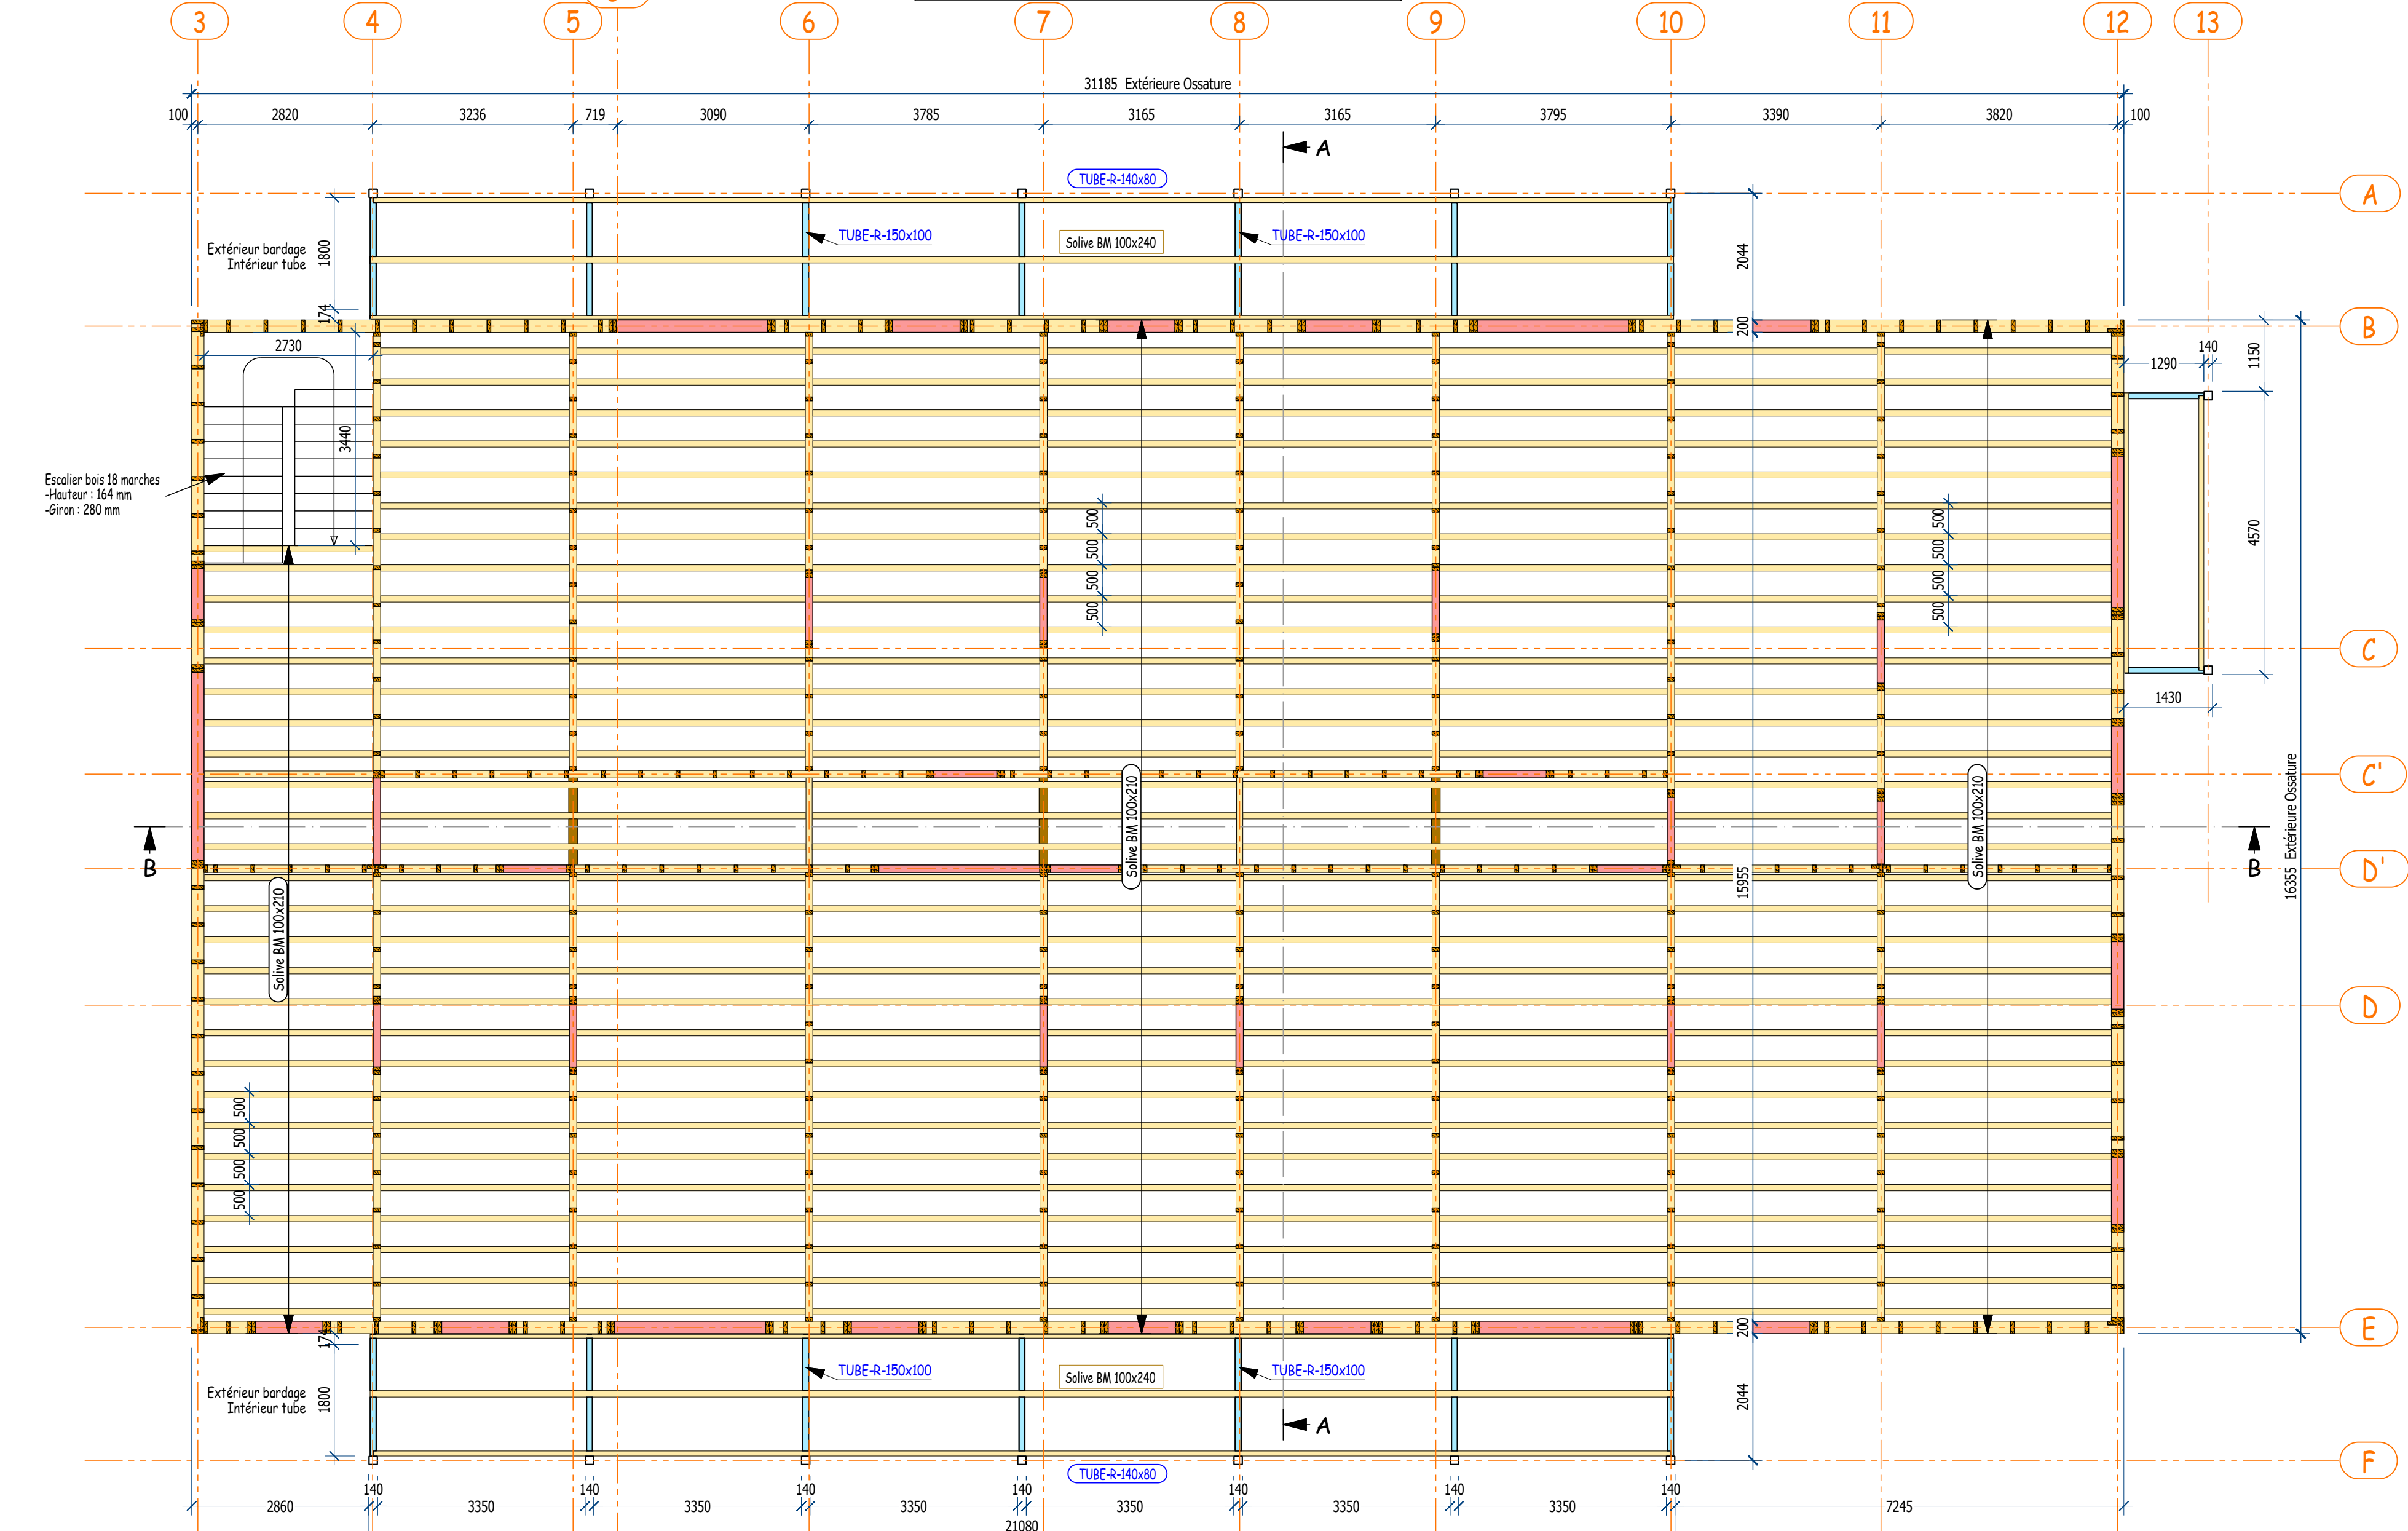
3 4 5 6 7 8 9 10 11 12 13

31185 Extérieure Ossature

100 2820 3236 719 3090 3785 3165 3165 3795 3390 3820 100

A

TUBE-R-140x80

A

TUBE-R-150x100 Solive BM 100x240 TUBE-R-150x100

Extérieur bardage
Intérieur tube

1800

174

2044

200

B

2730

3440

1290 140

1150

Escalier bois 18 marches
-Hauteur : 164 mm
-Giron : 280 mm

500 500 500 500

500 500 500 500

4570

C

1430

C'

B

Solive BM 100x210

Solive BM 100x210

B

D'

15955

16355 Extérieure Ossature

Solive BM 100x210

D

500 500 500 500

174

200

E

TUBE-R-150x100 Solive BM 100x240 TUBE-R-150x100

Extérieur bardage
Intérieur tube

1800

2044

A

F

TUBE-R-140x80

2860 140 3350 140 3350 140 3350 140 3350 140 3350 140 3350 140 7245

21080